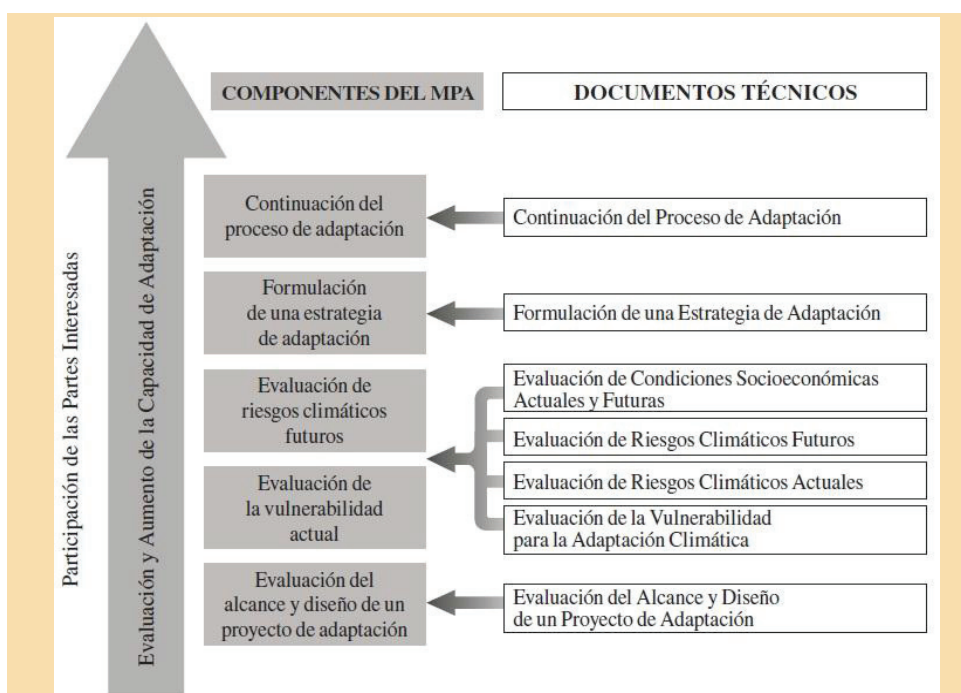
Participación de las Partes Interesadas

Evaluación y Aumento de la Capacidad de Adaptación

COMPONENTES DEL MPA

DOCUMENTOS TÉCNICOS

Continuación del proceso de adaptación

Continuación del Proceso de Adaptación

Formulación de una estrategia de adaptación

Formulación de una Estrategia de Adaptación

Evaluación de riesgos climáticos futuros

Evaluación de la vulnerabilidad actual

Evaluación de Condiciones Socioeconómicas Actuales y Futuras

Evaluación de Riesgos Climáticos Futuros

Evaluación de Riesgos Climáticos Actuales

Evaluación de la Vulnerabilidad para la Adaptación Climática

Evaluación del alcance y diseño de un proyecto de adaptación

Evaluación del Alcance y Diseño de un Proyecto de Adaptación